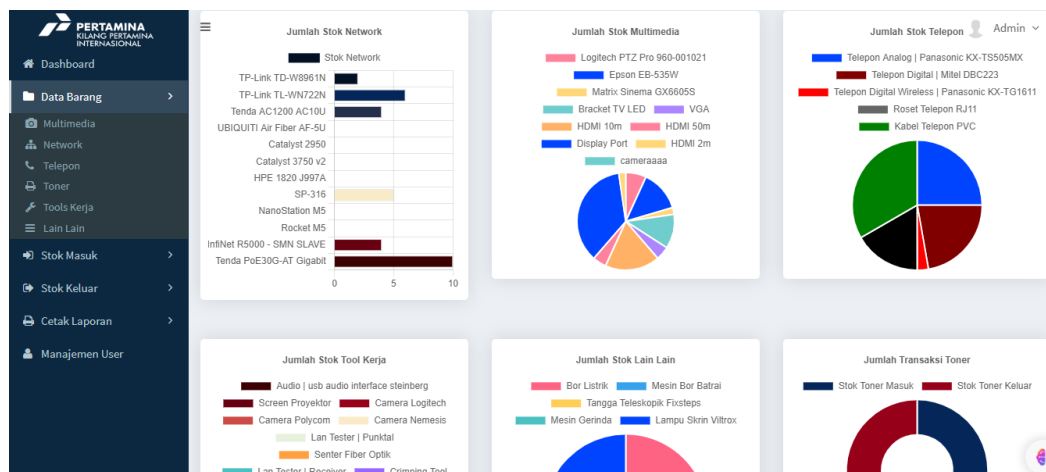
PERTAMINA
KILANG PERTAMINA INTERNASIONAL

Dashboard
Data Barang
Multimedia
Network
Telepon
Toner
Tools Kerja
Lain Lain
Stok Masuk
Stok Keluar
Cetak Laporan
Manajemen User

≡

Admin

Jumlah Stok Network

Stok Network

TP-Link TD-W8961N
TP-Link TL-WN722N
Tenda AC1200 AC10U
UBIQUITI Air Fiber AF-5U
Catalyst 2950
Catalyst 3750 v2
HPE 1820 J997A
SP-316
NanoStation M5
Rocket M5
InfiNet R5000 - SMN SLAVE
Tenda PoE30G-AT Gigabit

0 5 10

Jumlah Stok Multimedia

Logitech PTZ Pro 960-001021
Epson EB-535W
Matrix Sinema GX6605S
Bracket TV LED
VGA
HDMI 10m
HDMI 50m
Display Port
HDMI 2m
cameraaaa

Jumlah Stok Telepon

Telepon Analog | Panasonic KX-TS505MX
Telepon Digital | Mitel DBC223
Telepon Digital Wireless | Panasonic KX-TG1611
Roset Telepon RJ11
Kabel Telepon PVC

Jumlah Stok Tool Kerja

Audio | usb audio interface steinberg
Screen Proyektor
Camera Logitech
Camera Polycom
Camera Nemesis
Lan Tester | Punktal
Senter Fiber Optik
Lan Tester | Receiver
Crimping Tool

Jumlah Stok Lain Lain

Bor Listrik
Mesin Bor Batrai
Tangga Teleskopik Fixsteps
Mesin Gerinda
Lampu Skrin Viltrox

Jumlah Transaksi Toner

Stok Toner Masuk
Stok Toner Keluar